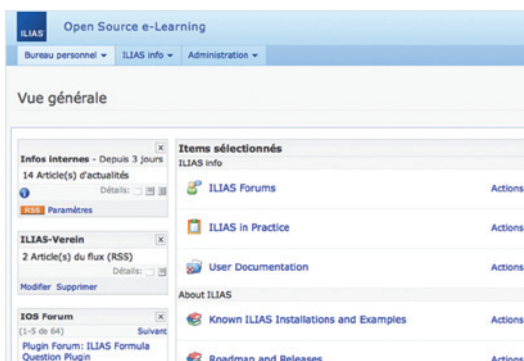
ILIAS Open Source e-Learning

Bureau personnel ▾ ILIAS info ▾ Administration ▾

Vue générale

Infos internes - Depuis 3 jours
14 Article(s) d'actualités
Détails:
RSS Paramètres

ILIAS-Verein
2 Article(s) du flux (RSS)
Détails:
Modifier Supprimer

IOS Forum
(1-5 de 64) Suivant
Plugin Forum: ILIAS Formula Question Plugin

Items sélectionnés
ILIAS info
ILIAS Forums Actions
ILIAS in Practice Actions
User Documentation Actions
About ILIAS
Known ILIAS Installations and Examples Actions
Roadmap and Releases Actions